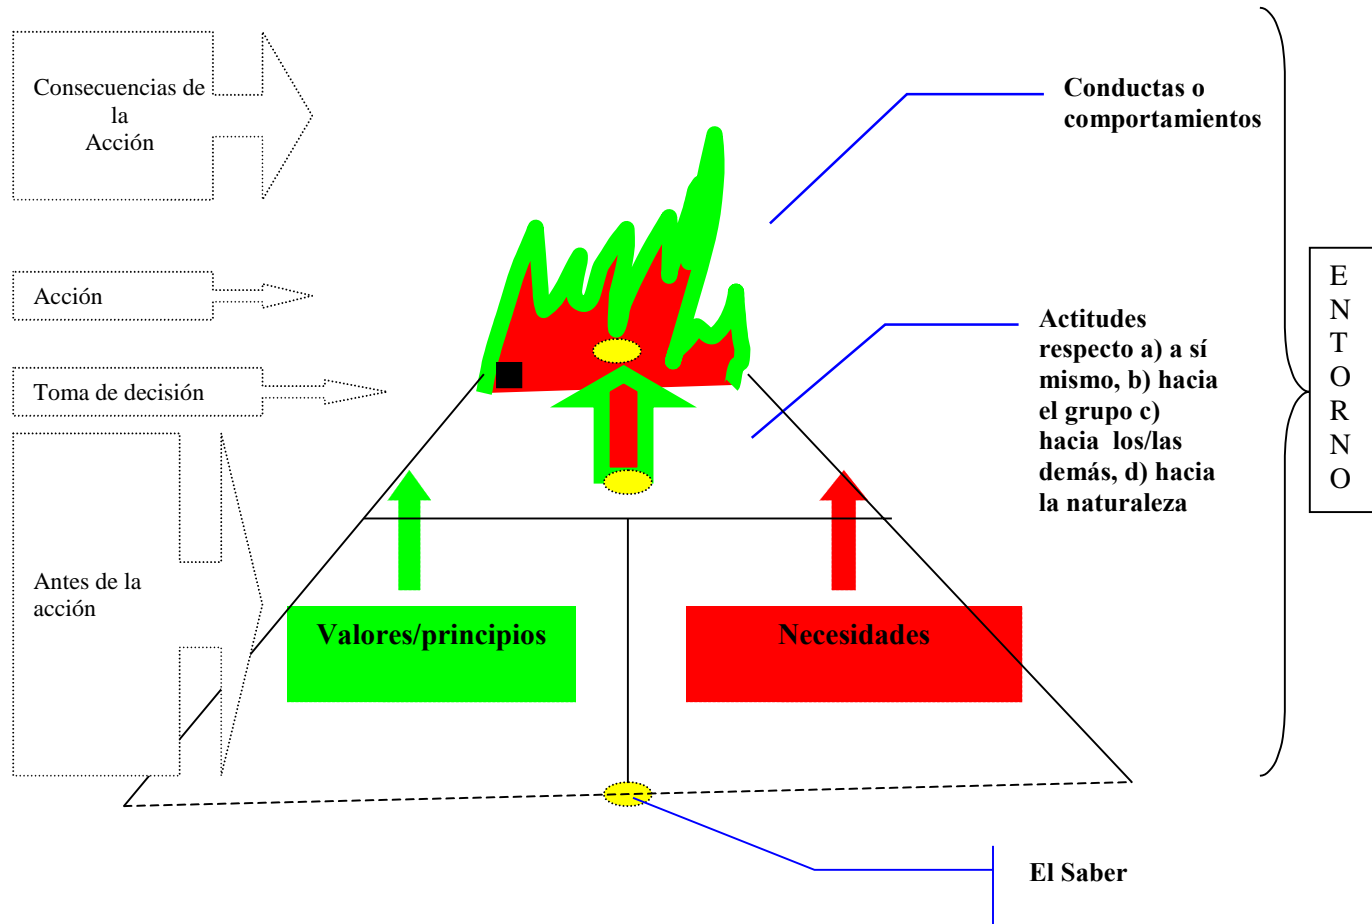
Consecuencias de la Acción

Acción

Toma de decisión

Antes de la acción

Conductas o comportamientos

Actitudes respecto a) a sí mismo, b) hacia el grupo c) hacia los/las demás, d) hacia la naturaleza

E N T O R N O

Valores/principios

Necesidades

El Saber